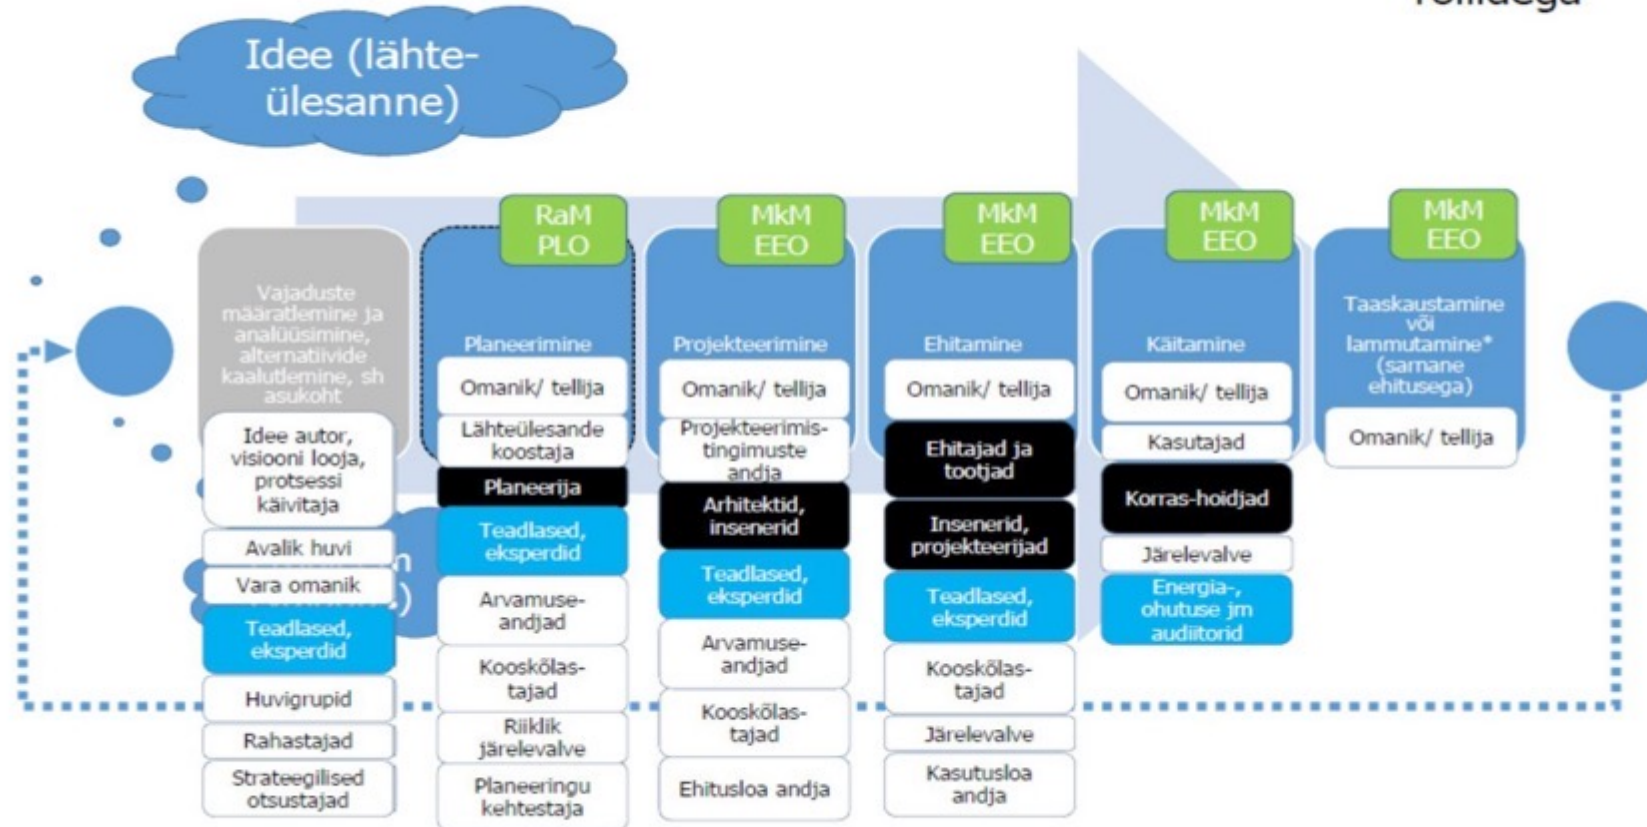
rollidega

Idee (lähteülesanne)

Vajaduste määratlemine ja analüüsimine, alternatiivide kaalutlemine, sh asukoht

Idee autor, visiooni looja, protsessi käivitaja

Avalik huvi

Vara omanik

Teadlased, eksperdid

Huvigrupid

Rahastajad

Strateegilised otsustajad

RaM PLO

Planeerimine

Omanik/ tellija

Lähteülesande koostaja

Planeerija

Teadlased, eksperdid

Arvamuseandjad

Kooskõlastajad

Riiklik järelevalve

Planeeringu kehtestaja

MkM EEO

Projekteerimine

Omanik/ tellija

Projekteerimistingimuste andja

Arhitektid, insenerid

Teadlased, eksperdid

Arvamuseandjad

Kooskõlastajad

Ehitusloa andja

MkM EEO

Ehitamine

Omanik/ tellija

Ehitajad ja tootjad

Insenerid, projekteerijad

Teadlased, eksperdid

Kooskõlastajad

Järelevalve

Kasutusloa andja

MkM EEO

Käitamine

Omanik/ tellija

Kasutajad

Korras-hoidjad

Järelevalve

Energia-, ohutuse jm audiitorid

MkM EEO

Taaskaustamine või lammutamine* (sarnane ehitusega)

Omanik/ tellija